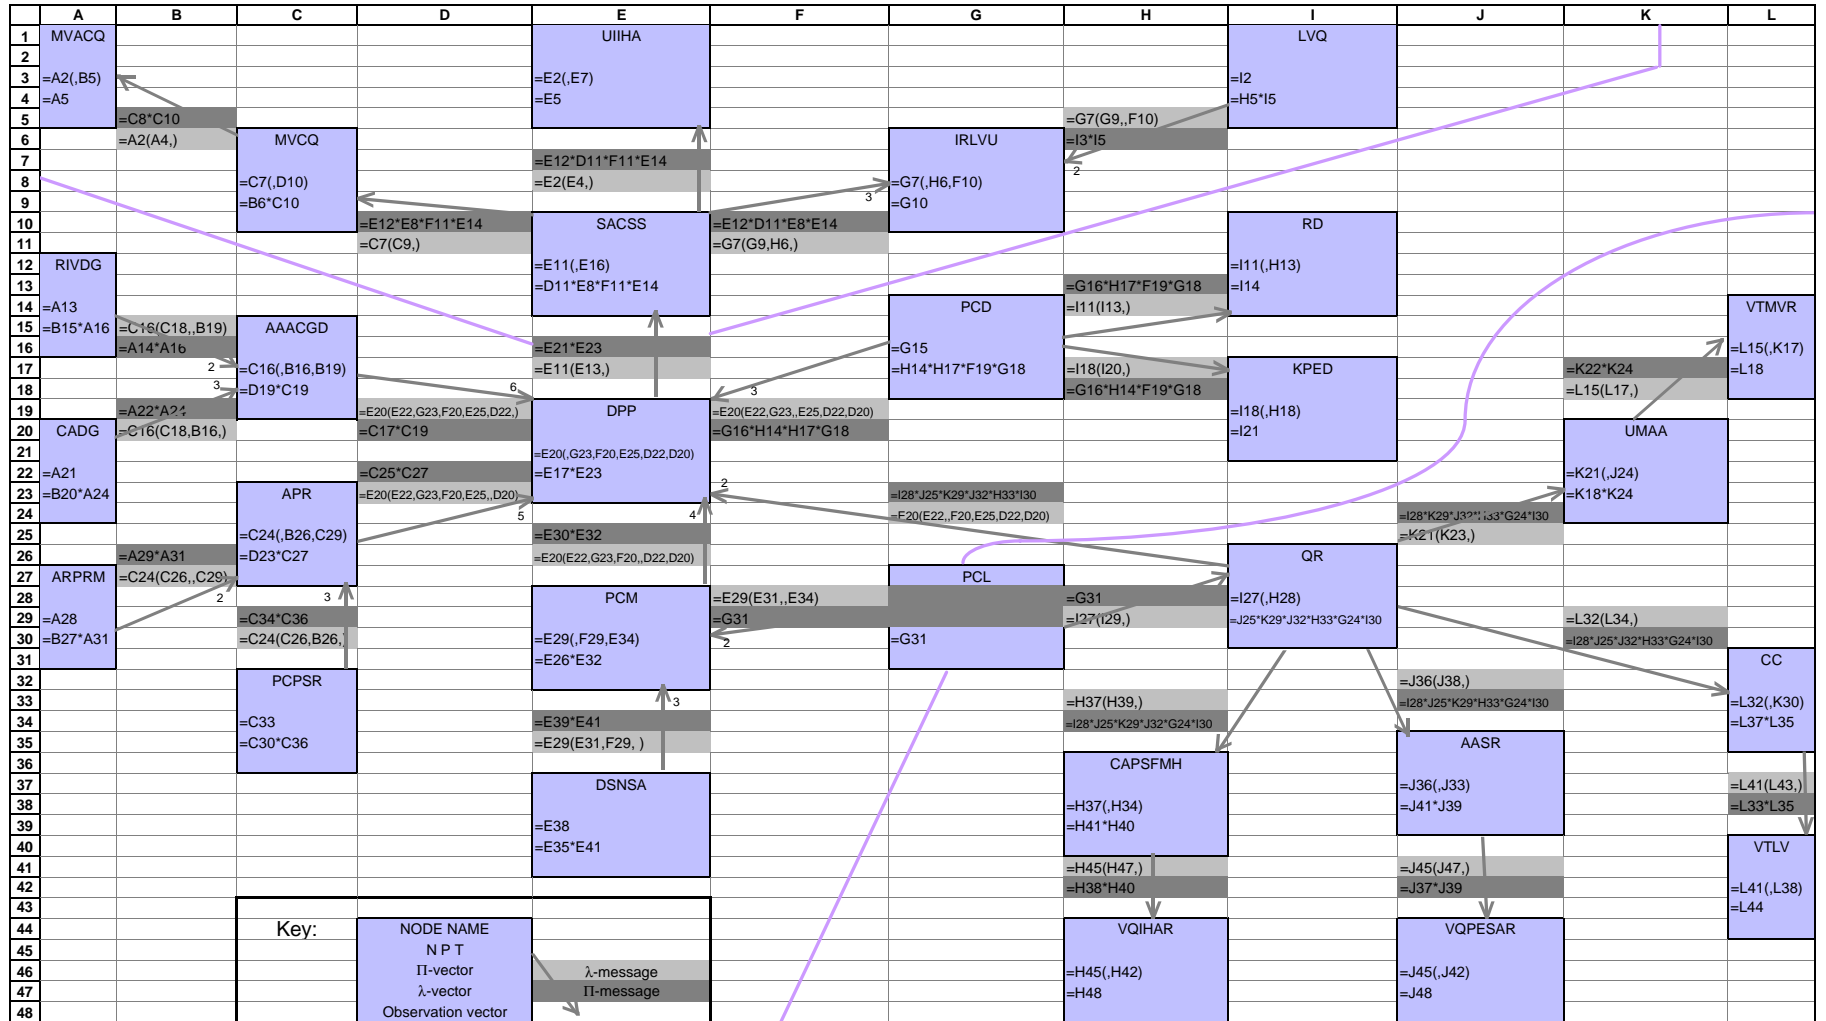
| | A | B | C | D | E | F | G | H | I | J | K | L |
|---|---|---|---|---|---|---|---|---|---|---|---|---|
| 1 | MVACQ | | | | UIIHA | | | | LVQ | | | |
| 2 | | | | | | | | | | | | |
| 3 | =A2(,B5) | | | | =E2(,E7) | | | | =I2 | | | |
| 4 | =A5 | | | | =E5 | | | | =H5*I5 | | | |
| 5 | | =C8*C10 | | | | | | =G7(G9,,F10) | | | | |
| 6 | | =A2(A4,) | MVCQ | | | | IRLVU | =I3*I5 | | | | |
| 7 | | | | | =E12*D11*F11*E14 | | | 2 | | | | |
| 8 | | | =C7(,D10) | | =E2(E4,) | | =G7(,H6,F10) | | | | | |
| 9 | | | =B6*C10 | | | 3 | =G10 | | | | | |
| 10 | | | | =E12*E8*F11*E14 | SACSS | =E12*D11*E8*E14 | | | RD | | | |
| 11 | | | | =C7(C9,) | | =G7(G9,H6,) | | | | | | |
| 12 | RIVDG | | | | =E11(,E16) | | | | =I11(,H13) | | | |
| 13 | | | | | =D11*E8*F11*E14 | | | =G16*H17*F19*G18 | =I14 | | | |
| 14 | =A13 | | | | | | PCD | =I11(I13,) | | | | VTMVR |
| 15 | =B15*A16 | =C16(C18,,B19) | AAACGD | | | | | | | | | |
| 16 | | =A14*A16 | | | =E21*E23 | | =G15 | | | | | =L15(,K17) |
| 17 | | 2 | =C16(,B16,B19) | | =E11(E13,) | | =H14*H17*F19*G18 | =I18(I20,) | KPED | | =K22*K24 | =L18 |
| 18 | | 3 | =D19*C19 | 6 | | 3 | | =G16*H14*F19*G18 | | | =L15(L17,) | |
| 19 | | =A22*A24 | | =E20(E22,G23,F20,E25,D22,) | DPP | =E20(E22,G23,,E25,D22,D20) | | | =I18(,H18) | | | |
| 20 | CADG | =C16(C18,B16,) | | =C17*C19 | | =G16*H14*H17*G18 | | | =I21 | | UMAA | |
| 21 | | | | | =E20(,G23,F20,E25,D22,D20) | | | | | | | |
| 22 | =A21 | | | =C25*C27 | =E17*E23 | | | | | | =K21(,J24) | |
| 23 | =B20*A24 | | APR | =E20(E22,G23,F20,E25,,D20) | 2 | | =I28*J25*K29*J32*H33*I30 | | | | =K18*K24 | |
| 24 | | | | 5 | 4 | | =F20(E22,,F20,E25,D22,D20) | | | =I28*K29*J3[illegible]*G24*I30 | | |
| 25 | | | =C24(,B26,C29) | | =E30*E32 | | | | | =K21(K23,) | | |
| 26 | | =A29*A31 | =D23*C27 | | =E20(E22,G23,F20,,D22,D20) | | | | QR | | | |
| 27 | ARPRM | =C24(C26,,C29) | | | | | PCL | | | | | |
| 28 | | 2 | 3 | | PCM | =E29(E31,,E34) | | =G31 | =I27(,H28) | | | |
| 29 | =A28 | | =C34*C36 | | | =G31 | | =I27(I29,) | =J25*K29*J32*H33*G24*I30 | | =L32(L34,) | |
| 30 | =B27*A31 | | =C24(C26,B26,) | | =E29(,F29,E34) | 2 | =G31 | | | | =I28*J25*J32*H33*G24*I30 | |
| 31 | | | | | =E26*E32 | | | | | | | CC |
| 32 | | | PCPSR | | | | | | | =J36(J38,) | | |
| 33 | | | | | 3 | | | =H37(H39,) | | =I28*J25*K29*J32*H33*G24*I30 | | =L32(,K30) |
| 34 | | | =C33 | | =E39*E41 | | | =I28*J25*K29*J32*G24*I30 | | | | =L37*L35 |
| 35 | | | =C30*C36 | | =E29(E31,F29, ) | | | | | AASR | | |
| 36 | | | | | | | | CAPSFMH | | | | |
| 37 | | | | | DSNSA | | | | | =J36(,J33) | | =L41(L43,) |
| 38 | | | | | | | | =H37(,H34) | | =J41*J39 | | =L33*L35 |
| 39 | | | | | =E38 | | | =H41*H40 | | | | |
| 40 | | | | | =E35*E41 | | | | | | | VTLV |
| 41 | | | | | | | | =H45(H47,) | | =J45(J47,) | | |
| 42 | | | | | | | | =H38*H40 | | =J37*J39 | | =L41(,L38) |
| 43 | | | | | | | | | | | | =L44 |
| 44 | | | Key: | NODE NAME | | | | VQIHAR | | VQPESAR | | |
| 45 | | | | N P T | | | | | | | | |
| 46 | | | | Π-vector | λ-message | | | =H45(,H42) | | =J45(,J42) | | |
| 47 | | | | λ-vector | Π-message | | | =H48 | | =J48 | | |
| 48 | | | | Observation vector | | | | | | | | |